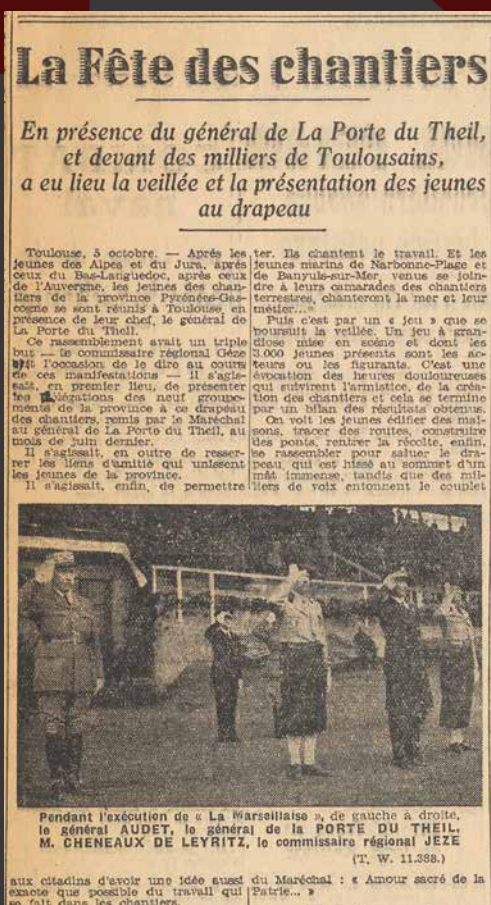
La Fête des chantiers

En présence du général de La Porte du Theil, et devant des milliers de Toulousains, a eu lieu la veillée et la présentation des jeunes au drapeau

Toulouse, 5 octobre. — Après les jeunes des Alpes et du Jura, après ceux du Bas-Languedoc, après ceux de l'Auvergne, les jeunes des chantiers de la province Pyrénées-Gascogne se sont réunis à Toulouse, en présence de leur chef, le général de La Porte du Theil.

Ce rassemblement avait un triple but — le commissaire régional Gèze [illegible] l'occasion de le dire au cours de ces manifestations — Il s'agissait, en premier lieu, de présenter les délégations des neuf groupements de la province à ce drapeau des chantiers, remis par le Maréchal au général de La Porte du Theil, au mois de juin dernier.

Il s'agissait, en outre de resserrer les liens d'amitié qui unissent les jeunes de la province.

Il s'agissait, enfin, de permettre aux citadins d'avoir une idée aussi exacte que possible du travail qui se fait dans les chantiers.

ter. Ils chantent le travail. Et les jeunes marins de Narbonne-Plage et de Banyuls-sur-Mer, venus se joindre à leurs camarades des chantiers terrestres, chanteront la mer et leur métier... »

Puis c'est par un « jeu » que se poursuit la veillée. Un jeu à grandiose mise en scène et dont les 3.000 jeunes présents sont les acteurs ou les figurants. C'est une évocation des heures douloureuses qui suivirent l'armistice, de la création des chantiers et cela se termine par un bilan des résultats obtenus.

On voit les jeunes édifier des maisons, tracer des routes, construire des ponts, rentrer la récolte, enfin, se rassembler pour saluer le drapeau, qui est hissé au sommet d'un mât immense, tandis que des milliers de voix entonnent le couplet du Maréchal : « Amour sacré de la Patrie... »

Pendant l'exécution de « La Marseillaise », de gauche à droite, le général AUDET, le général de la PORTE DU THEIL, M. CHENEAUX DE LEYRITZ, le commissaire régional JEZE
(T. W. 11.388.)